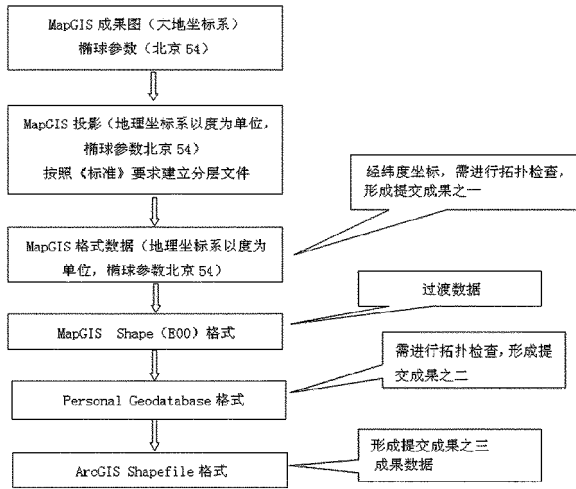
MapGIS 成果图（大地坐标系）
椭球参数（北京 54）

MapGIS 投影（地理坐标系以度为单位，椭球参数北京 54）
按照《标准》要求建立分层文件

经纬度坐标，需进行拓扑检查，形成提交成果之一

MapGIS 格式数据（地理坐标系以度为单位，椭球参数北京 54）

过渡数据

MapGIS Shape（E00）格式

需进行拓扑检查，形成提交成果之二

Personal Geodatabase 格式

形成提交成果之三
成果数据

ArcGIS Shapefile 格式